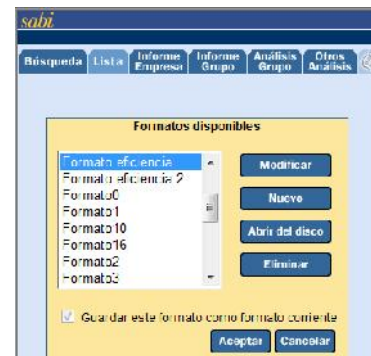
sabi

Búsqueda Lista Informe Empresa Informe Grupo Análisis Grupo Otros Análisis

Formatos disponibles

Formato eficiencia
Formato eficiencia 2
Formato0
Formato1
Formato10
Formato16
Formato2
Formato3

Modificar
Nuevo
Abrir del disco
Eliminar

Guardar este formato como formato corriente

Aceptar Cancelar